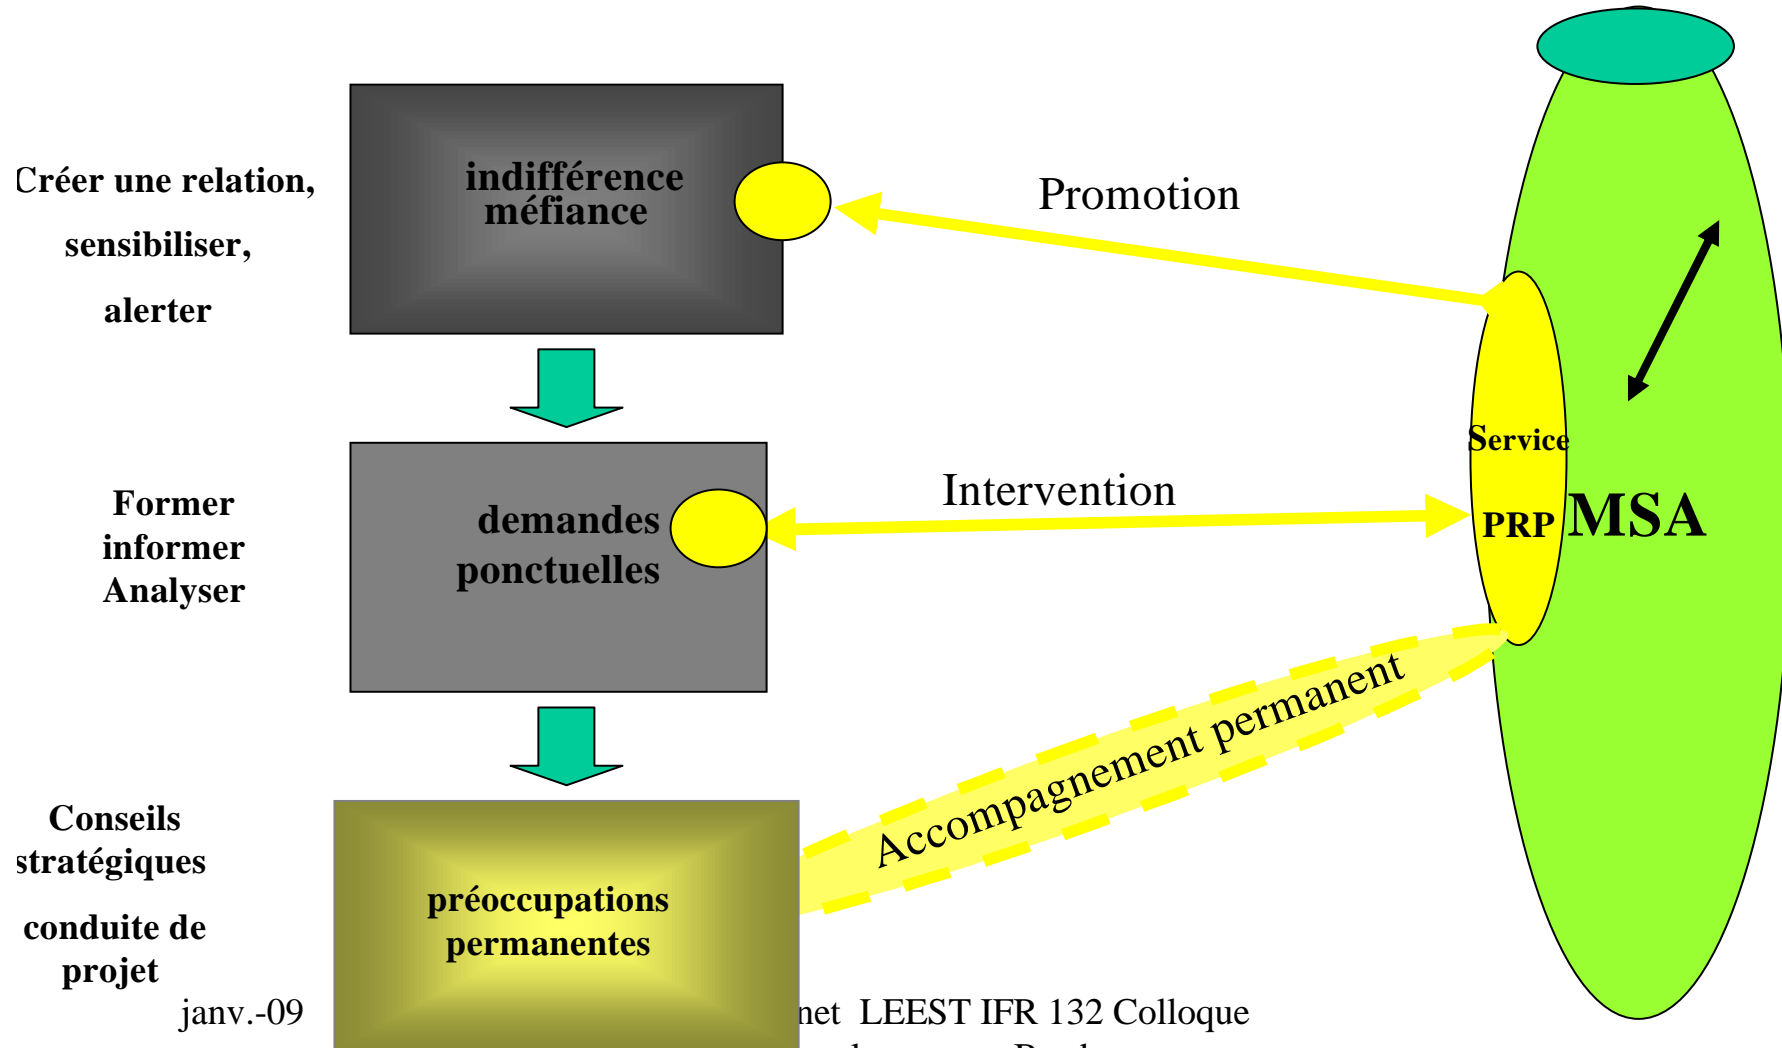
Créer une relation,

sensibiliser,

alerter

indifférence méfiance

Promotion

Former informer Analyser

demandes ponctuelles

Intervention

Service PRP

MSA

Conseils stratégiques

conduite de projet

préoccupations permanentes

Accompagnement permanent

janv.-09

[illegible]net LEEST IFR 132 Colloque

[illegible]